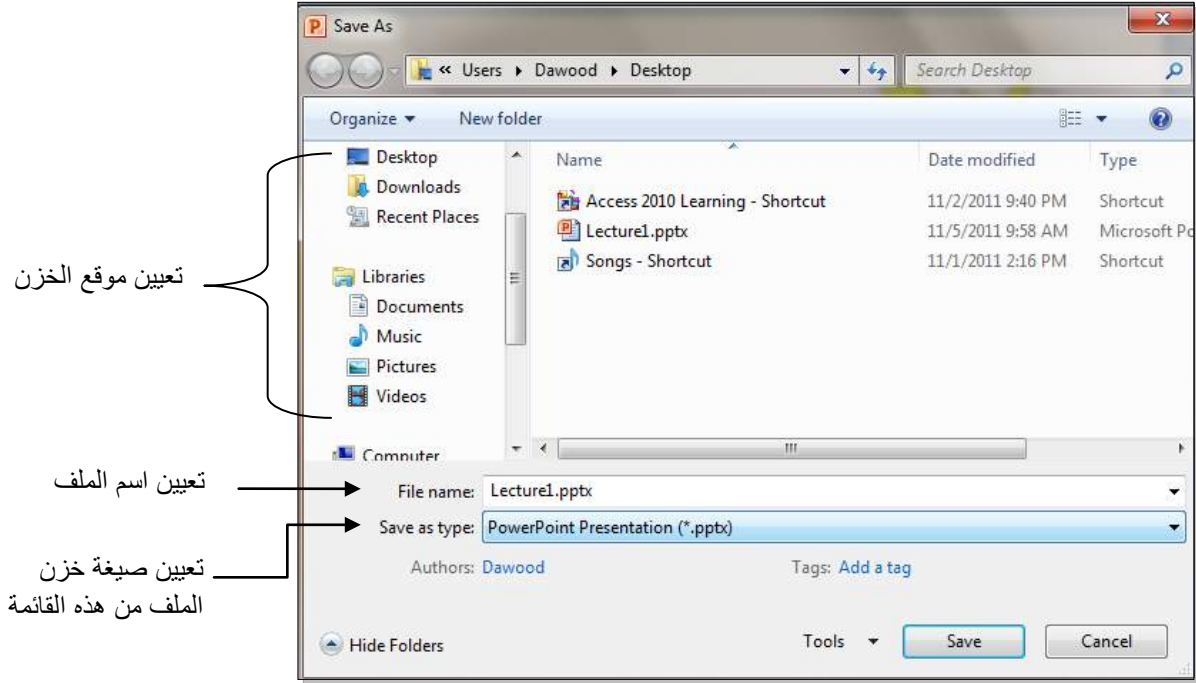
Save As

« Users ▸ Dawood ▸ Desktop

Search Desktop

Organize ▾ New folder

Desktop
Downloads
Recent Places

Libraries
Documents
Music
Pictures
Videos

Computer

| Name | Date modified | Type |
|---|---|---|
| Access 2010 Learning - Shortcut | 11/2/2011 9:40 PM | Shortcut |
| Lecture1.pptx | 11/5/2011 9:58 AM | Microsoft Po |
| Songs - Shortcut | 11/1/2011 2:16 PM | Shortcut |

File name: Lecture1.pptx

Save as type: PowerPoint Presentation (*.pptx)

Authors: Dawood

Tags: Add a tag

Hide Folders

Tools ▾

Save

Cancel

تعيين موقع الخزن

تعيين اسم الملف

تعيين صيغة خزن الملف من هذه القائمة